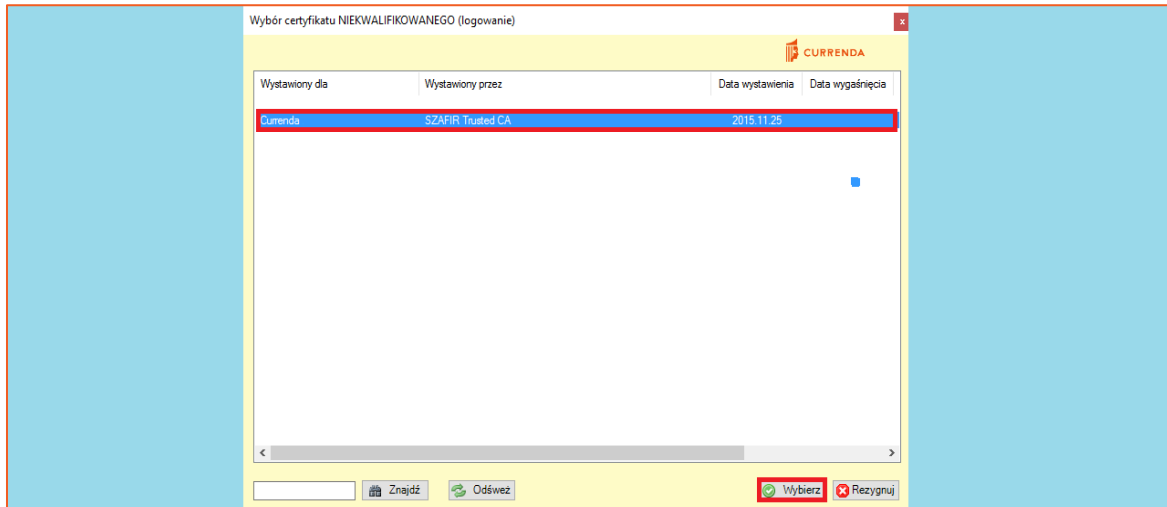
Wybór certyfikatu NIEKWALIFIKOWANEGO (logowanie)

x

CURRENDA

| Wystawiony dla | Wystawiony przez | Data wystawienia | Data wygaśnięcia |
|---|---|---|---|
| Currenda | SZAFIR Trusted CA | 2015.11.25 | |

Znajdź

Odśwież

Wybierz

Rezygnuj